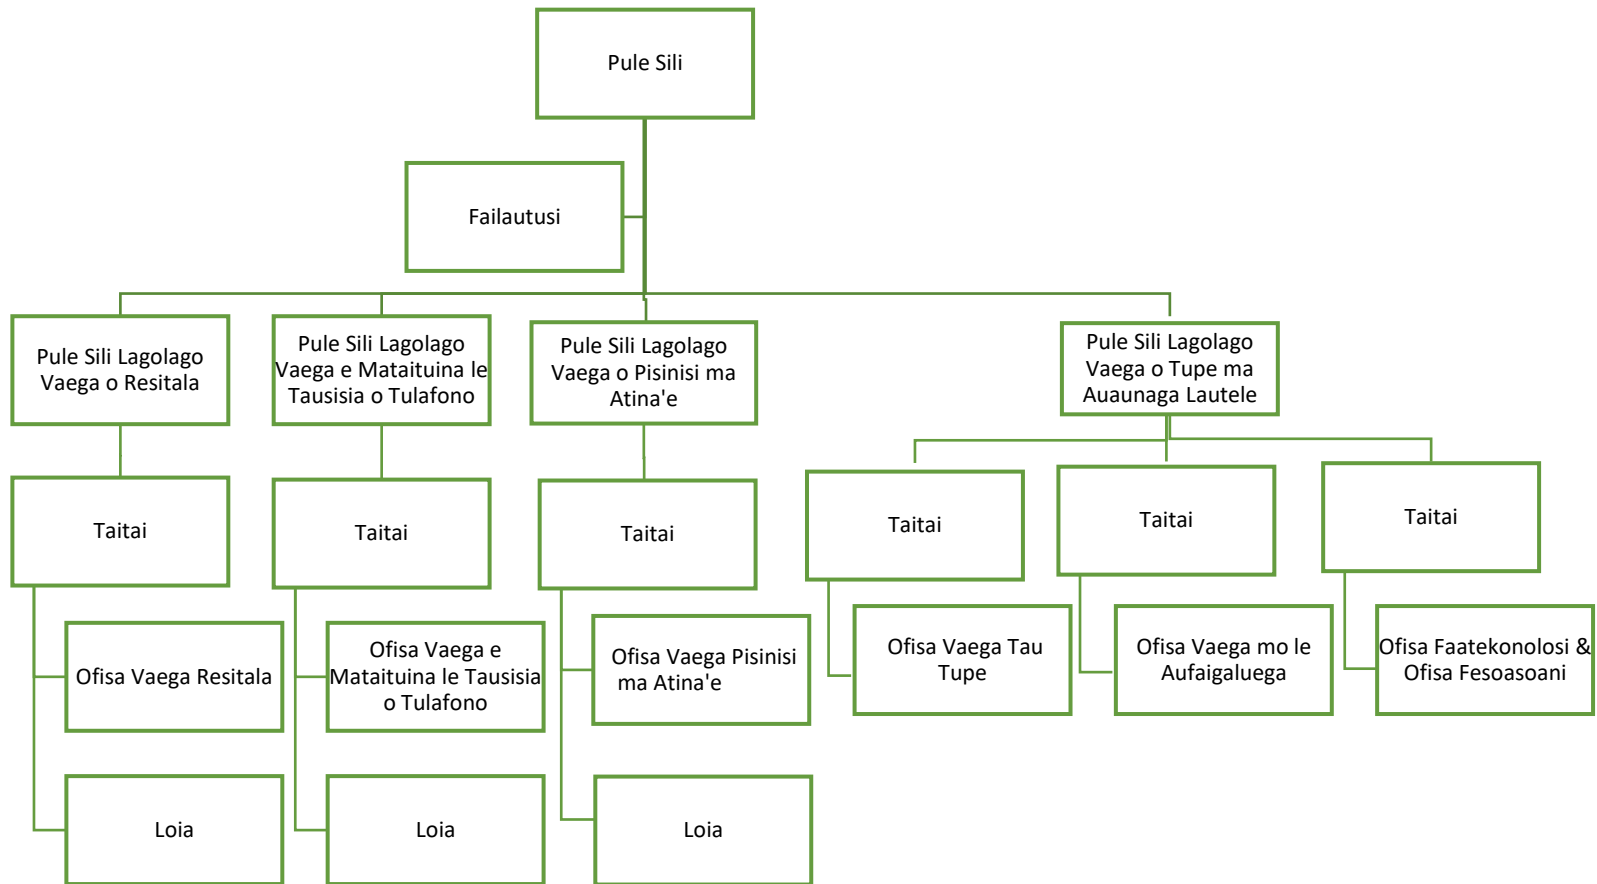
Pule Sili

Failautusi

Pule Sili Lagolago Vaega o Resitala

Pule Sili Lagolago Vaega e Mataituina le Tausisia o Tulafono

Pule Sili Lagolago Vaega o Pisinisi ma Atina'e

Pule Sili Lagolago Vaega o Tupe ma Auaunaga Lautele

Taitai

Taitai

Taitai

Taitai

Taitai

Taitai

Ofisa Vaega Resitala

Ofisa Vaega e Mataituina le Tausisia o Tulafono

Ofisa Vaega Pisinisi ma Atina'e

Ofisa Vaega Tau Tupe

Ofisa Vaega mo le Aufaigaluega

Ofisa Faatekonolosi & Ofisa Fesoasoani

Loia

Loia

Loia